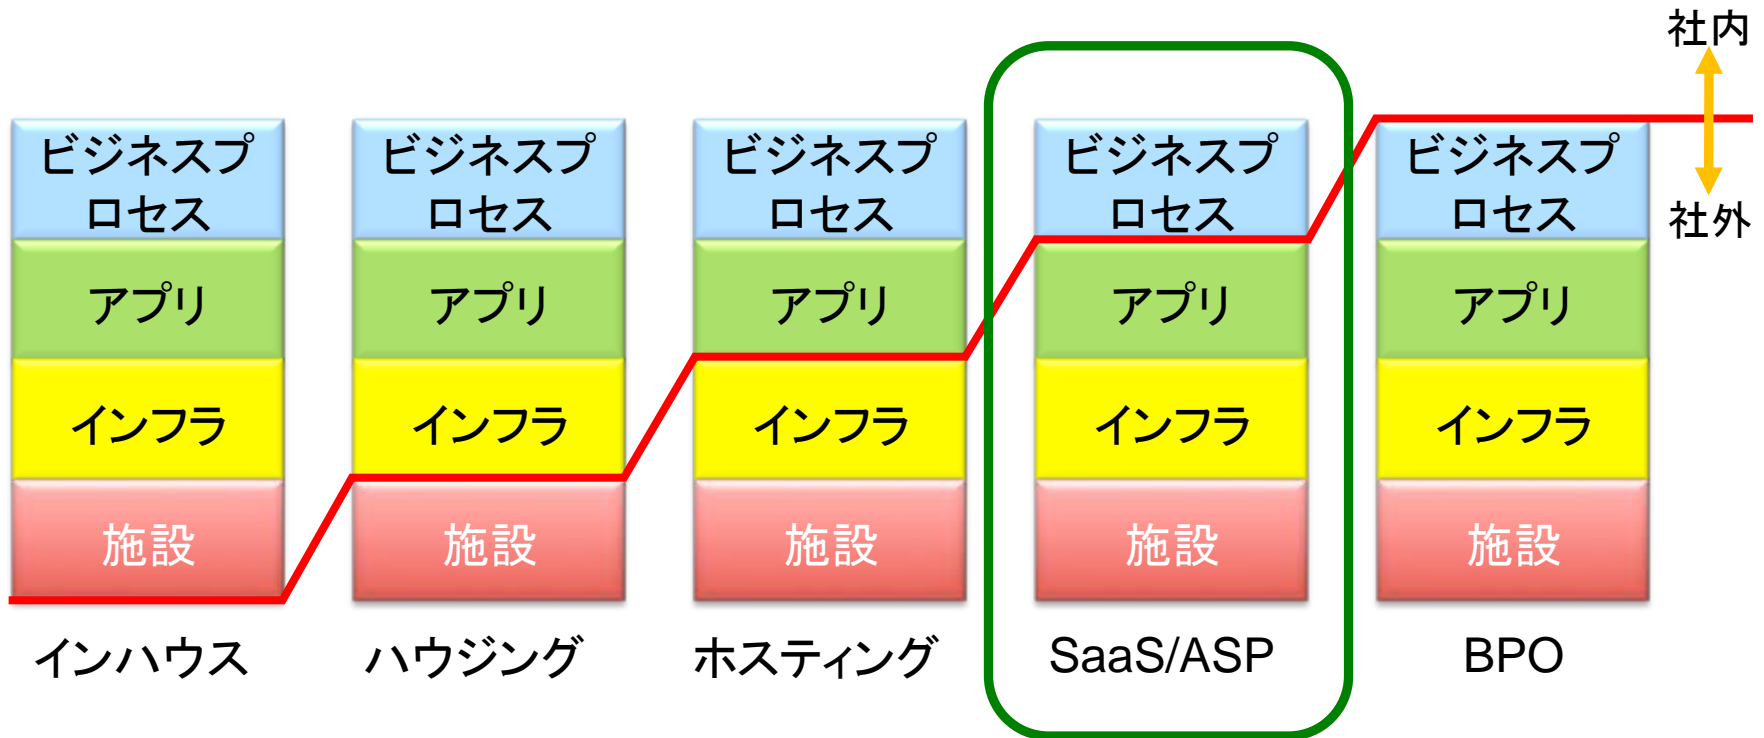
社内

社外

ビジネスプロセス
アプリ
インフラ
施設
インハウス

ビジネスプロセス
アプリ
インフラ
施設
ハウジング

ビジネスプロセス
アプリ
インフラ
施設
ホスティング

ビジネスプロセス
アプリ
インフラ
施設
SaaS/ASP

ビジネスプロセス
アプリ
インフラ
施設
BPO